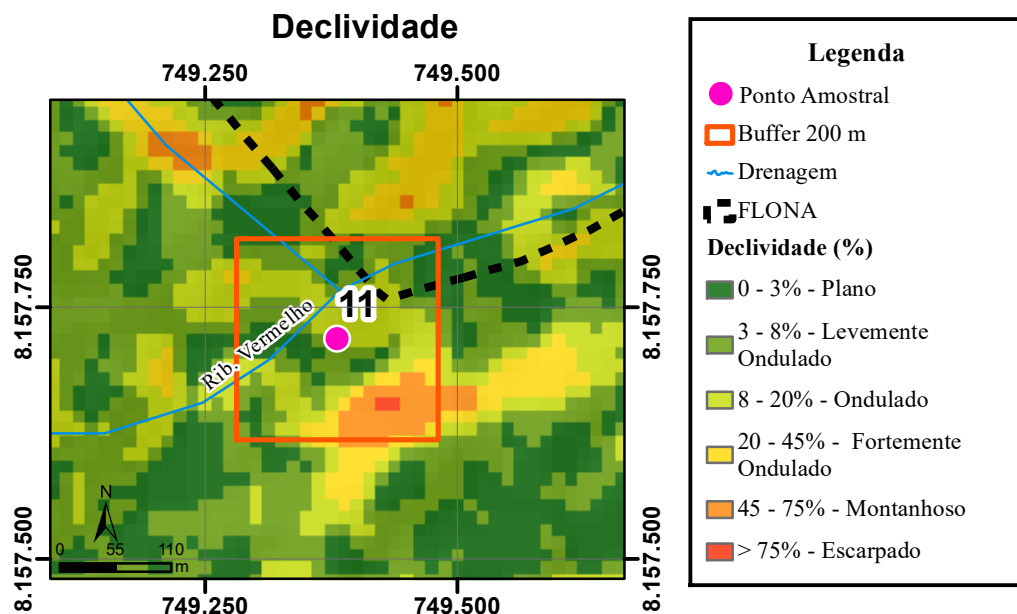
Declividade

749.250 749.500

8.157.750 8.157.750

8.157.500 8.157.500

749.250 749.500

11

Rib. Vermelho

N

0 55 110 m

Legenda

Ponto Amostral

Buffer 200 m

Drenagem

FLONA

Declividade (%)

0 - 3% - Plano

3 - 8% - Levemente Ondulado

8 - 20% - Ondulado

20 - 45% - Fortemente Ondulado

45 - 75% - Montanhoso

> 75% - Escarpado